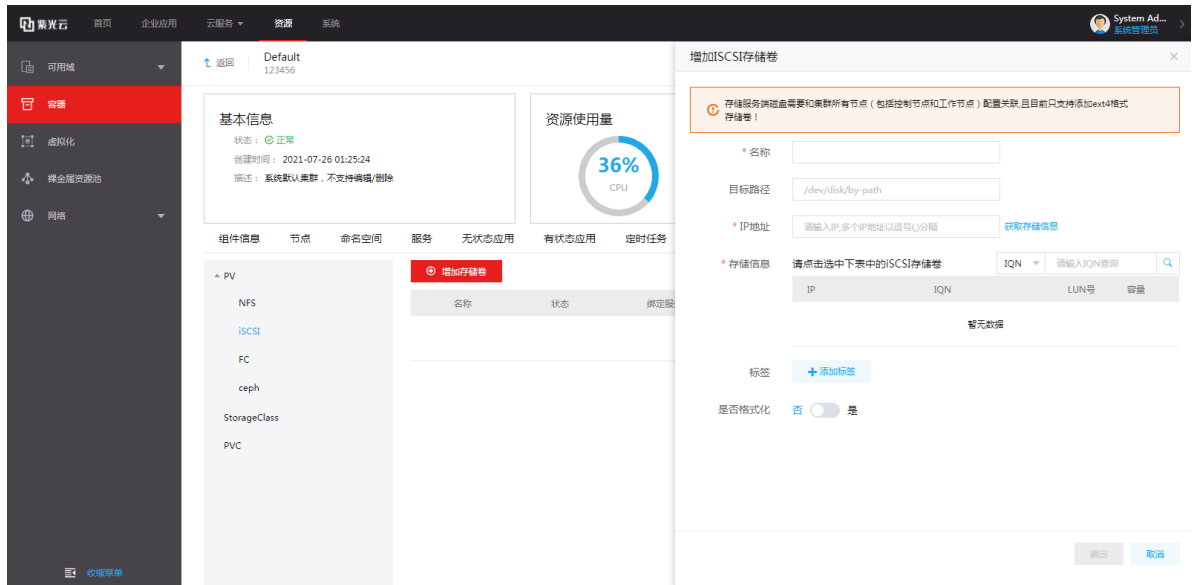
紫光云 首页 企业应用 云服务 资源 系统 System Ad... 系统管理员

可用域
容器
虚拟化
裸金属资源池
网络
收缩菜单

返回 Default 123456

基本信息
状态：正常
创建时间：2021-07-26 01:25:24
描述：系统默认集群，不支持编辑/删除

资源使用量
36%
CPU

组件信息 节点 命名空间 服务 无状态应用 有状态应用 定时任务

PV
NFS
iSCSI
FC
ceph
StorageClass
PVC

增加存储卷
名称 状态 绑定服

增加ISCSI存储卷

存储服务端磁盘需要和集群所有节点（包括控制节点和工作节点）配置关联,且目前只支持添加ext4格式存储卷！

* 名称
目标路径 /dev/disk/by-path
* IP地址 请输入IP,多个IP地址以逗号(,)分隔 获取存储信息
* 存储信息 请点击选中下表中的ISCSI存储卷 IQN 请输入IQN查询

| IP | IQN | LUN号 | 容量 |
|---|---|---|---|
| 暂无数据 | | | |

标签 添加标签
是否格式化 否 是

确定 取消